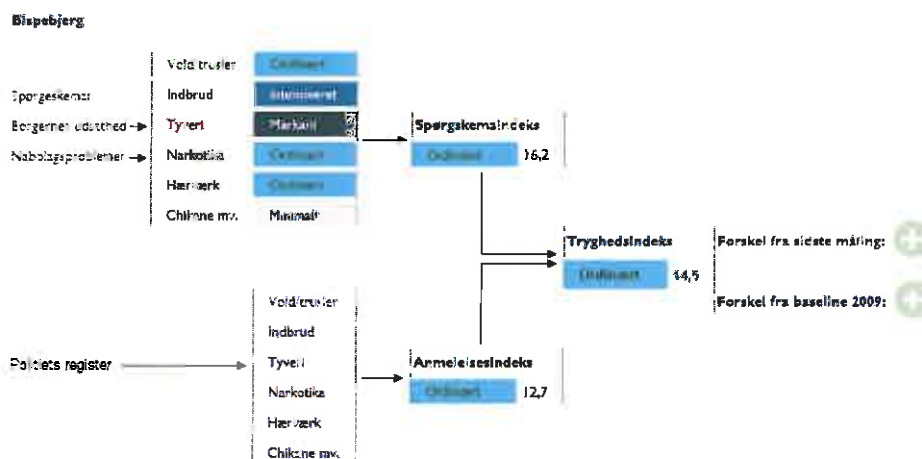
Bispebjerg

Spørgeskemer

Borgernes udsathed

Naboløgsproblemer

Vold trusler
Ordinært

Indbrud
Intensiveret

Tyveri
Markant

Narkotika
Ordinært

Hærværk
Ordinært

Chikane mv.
Minimalt

Spørgskemaindeks
Ordinært
16,2

Tryghedsindeks
Ordinært
14,5

Forskel fra sidste måling:

Forskel fra baseline 2009:

Politiets register

Vold/trusler
Indbrud
Tyveri
Narkotika
Hærværk
Chikane mv.

Anmeldelsesindeks
Ordinært
12,7